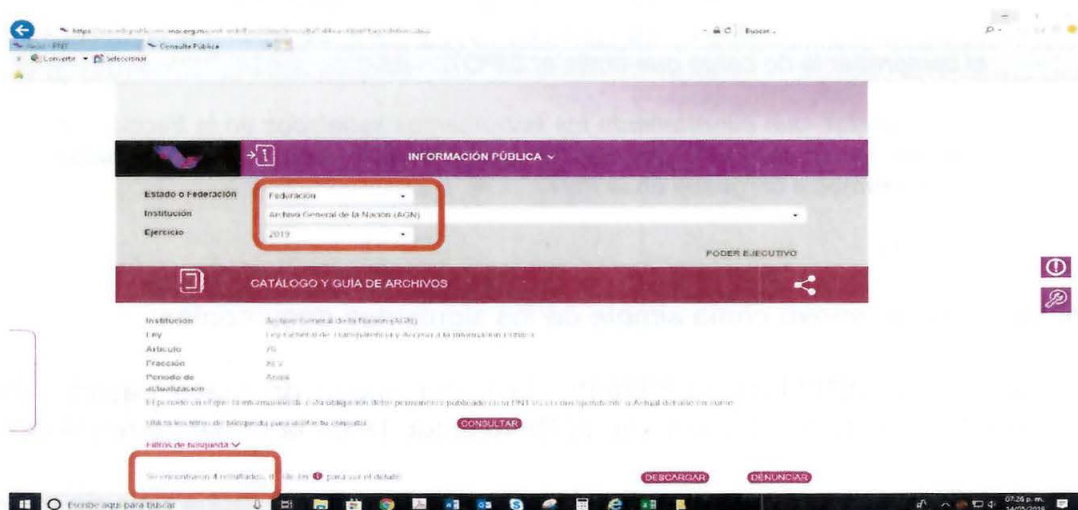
Inicio - PNT
Consulta Pública
Convertir
Seleccionar
Buscar...

INFORMACIÓN PÚBLICA ∨

Estado o Federación
Federación
Institución
Archivo General de la Nación (AGN)
Ejercicio
2019

PODER EJECUTIVO

CATÁLOGO Y GUÍA DE ARCHIVOS

Institución
Archivo General de la Nación (AGN)
Ley
Ley General de Transparencia y Acceso a la Información Pública
Artículo
70
Fracción
XLV
Periodo de actualización
Anual

El periodo en el que la información de esta obligación debe permanecer publicado en la PNT es el correspondiente a: Anual durante el curso

Usa los filtros de búsqueda para definir tu consulta
CONSULTAR

Filtros de búsqueda ∨

Se encontraron 4 resultados, da clic en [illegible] para ver el detalle

DESCARGAR
DENUNCIAR

Escribe aquí para buscar
07:26 p. m.
14/05/2019